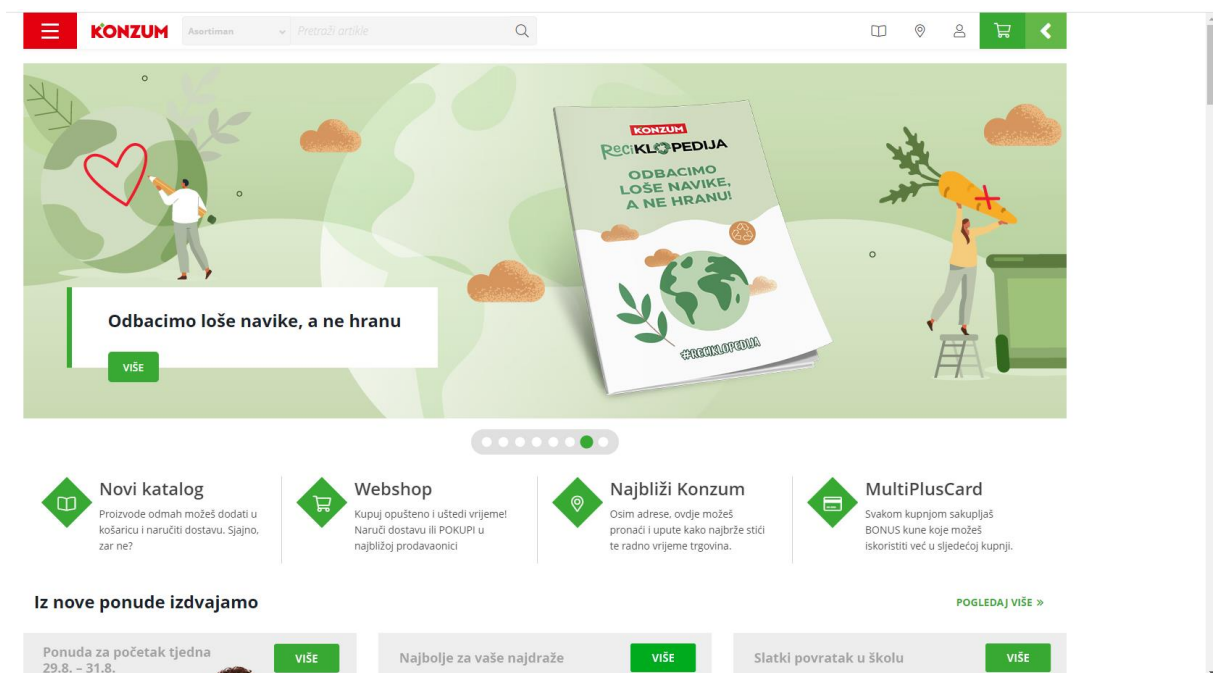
KONZUM Asortiman Pretraži artikle

KONZUM
RECIKLOPEDIJA
ODBACIMO LOŠE NAVIKE, A NE HRANU!
#RECIKLOPEDIJA

Odbacimo loše navike, a ne hranu

VIŠE

Novi katalog
Proizvode odmah možeš dodati u košaricu i naručiti dostavu. Sjajno, zar ne?

Webshop
Kupuj opušteno i uštedi vrijeme! Naruči dostavu ili POKUPI u najbližoj prodavaonici

Najbliži Konzum
Osim adrese, ovdje možeš pronaći i upute kako najbrže stići te radno vrijeme trgovina.

MultiPlusCard
Svakom kupnjom sakupljaš BONUS kune koje možeš iskoristiti već u sljedećoj kupnji.

Iz nove ponude izdvajamo

POGLEDAJ VIŠE »

Ponuda za početak tjedna 29.8. – 31.8.
VIŠE

Najbolje za vaše najdraže
VIŠE

Slatki povratak u školu
VIŠE